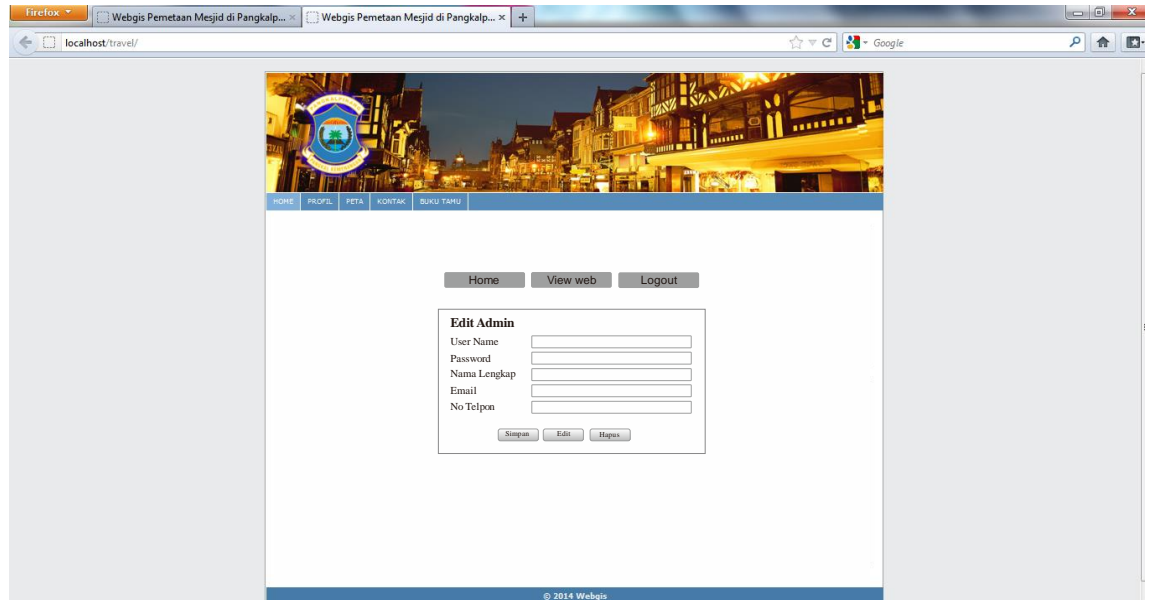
Firefox

Webgis Pemetaan Mesjid di Pangkalp... ×

Webgis Pemetaan Mesjid di Pangkalp... ×

+

localhost/travel/

Google

HOME PROFIL PETA KONTAK BUKU TAMU

Home View web Logout

Edit Admin

User Name

Password

Nama Lengkap

Email

No Telpon

Simpan Edit Hapus

© 2014 Webgis